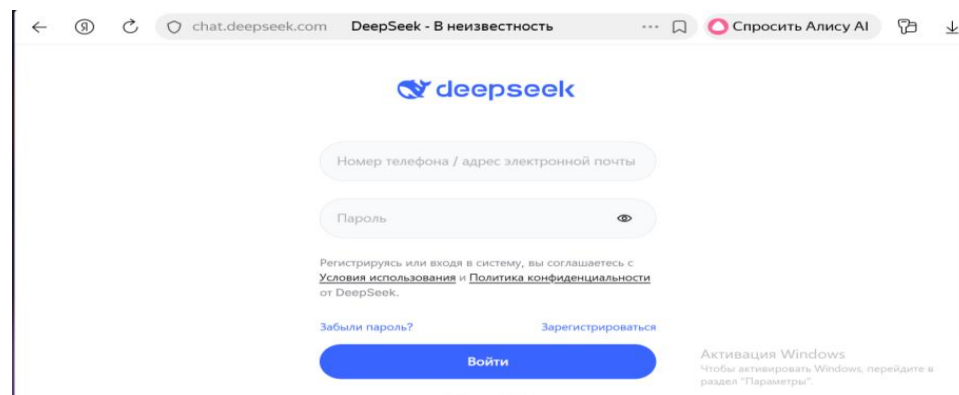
Я chat.deepseek.com DeepSeek - В неизвестность ··· Спросить Алису AI

deepseek

Номер телефона / адрес электронной почты

Пароль

Регистрируясь или входя в систему, вы соглашаетесь с Условия использования и Политика конфиденциальности от DeepSeek.

Забыли пароль? Зарегистрироваться

Войти

Активация Windows
Чтобы активировать Windows, перейдите в раздел "Параметры".